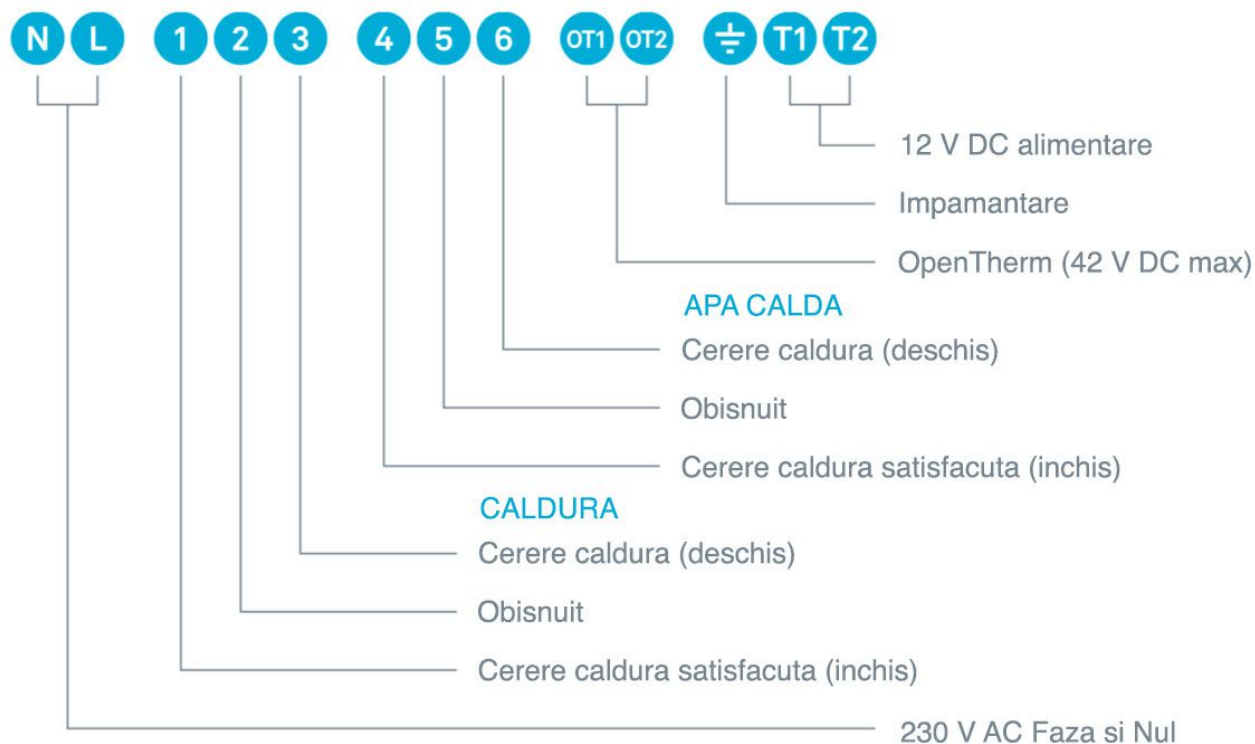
N L 1 2 3 4 5 6 OT1 OT2 T1 T2

12 V DC alimentare

Impamantare

OpenTherm (42 V DC max)

APA CALDA

Cerere caldura (deschis)

Obisnuit

Cerere caldura satisfacuta (inchis)

CALDURA

Cerere caldura (deschis)

Obisnuit

Cerere caldura satisfacuta (inchis)

230 V AC Faza si Nul